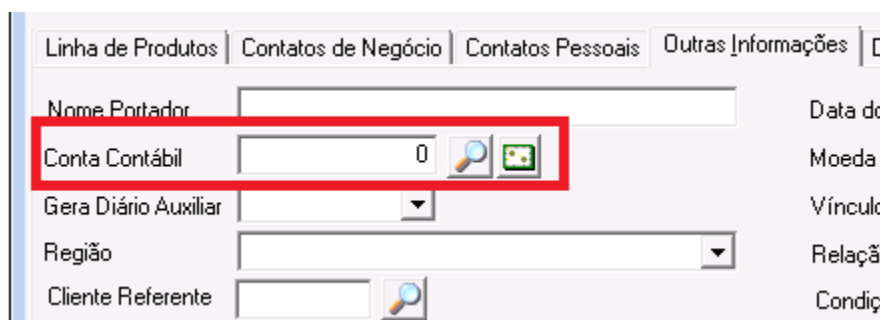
Linha de Produtos | Contatos de Negócio | Contatos Pessoais | Outras Informações | D

Nome Portador

Conta Contábil 0

Gera Diário Auxiliar

Região

Cliente Referente

Data do

Moeda

Vínculo

Relaçã

Condiç